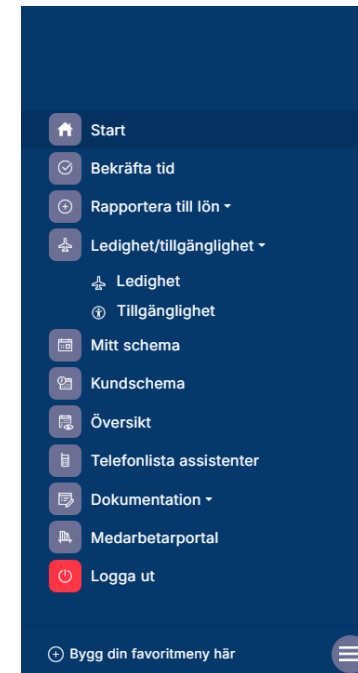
Start
Bekräfta tid
Rapportera till lön
Ledighet/tillgänglighet
Ledighet
Tillgänglighet
Mitt schema
Kundschema
Översikt
Telefonlista assistenter
Dokumentation
Medarbetarportal
Logga ut
Bygg din favoritmeny här